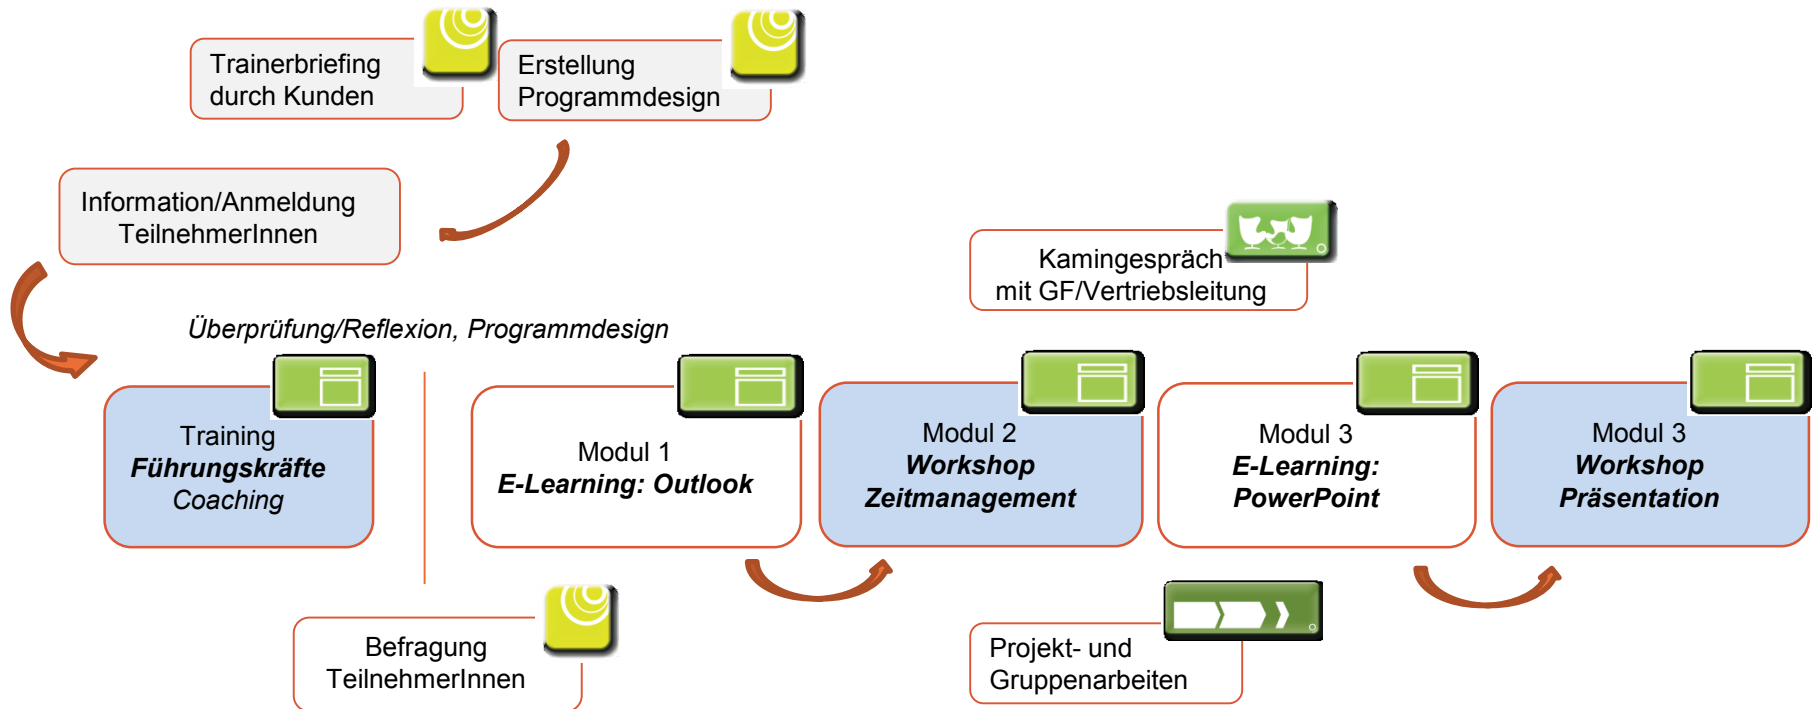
Trainerbriefing durch Kunden

Erstellung Programmdesign

Information/Anmeldung TeilnehmerInnen

Kamingespräch mit GF/Vertriebsleitung

*Überprüfung/Reflexion, Programmdesign*

Training
**Führungskräfte**
*Coaching*

Modul 1
***E-Learning: Outlook***

Modul 2
***Workshop Zeitmanagement***

Modul 3
***E-Learning: PowerPoint***

Modul 3
***Workshop Präsentation***

Befragung TeilnehmerInnen

Projekt- und Gruppenarbeiten